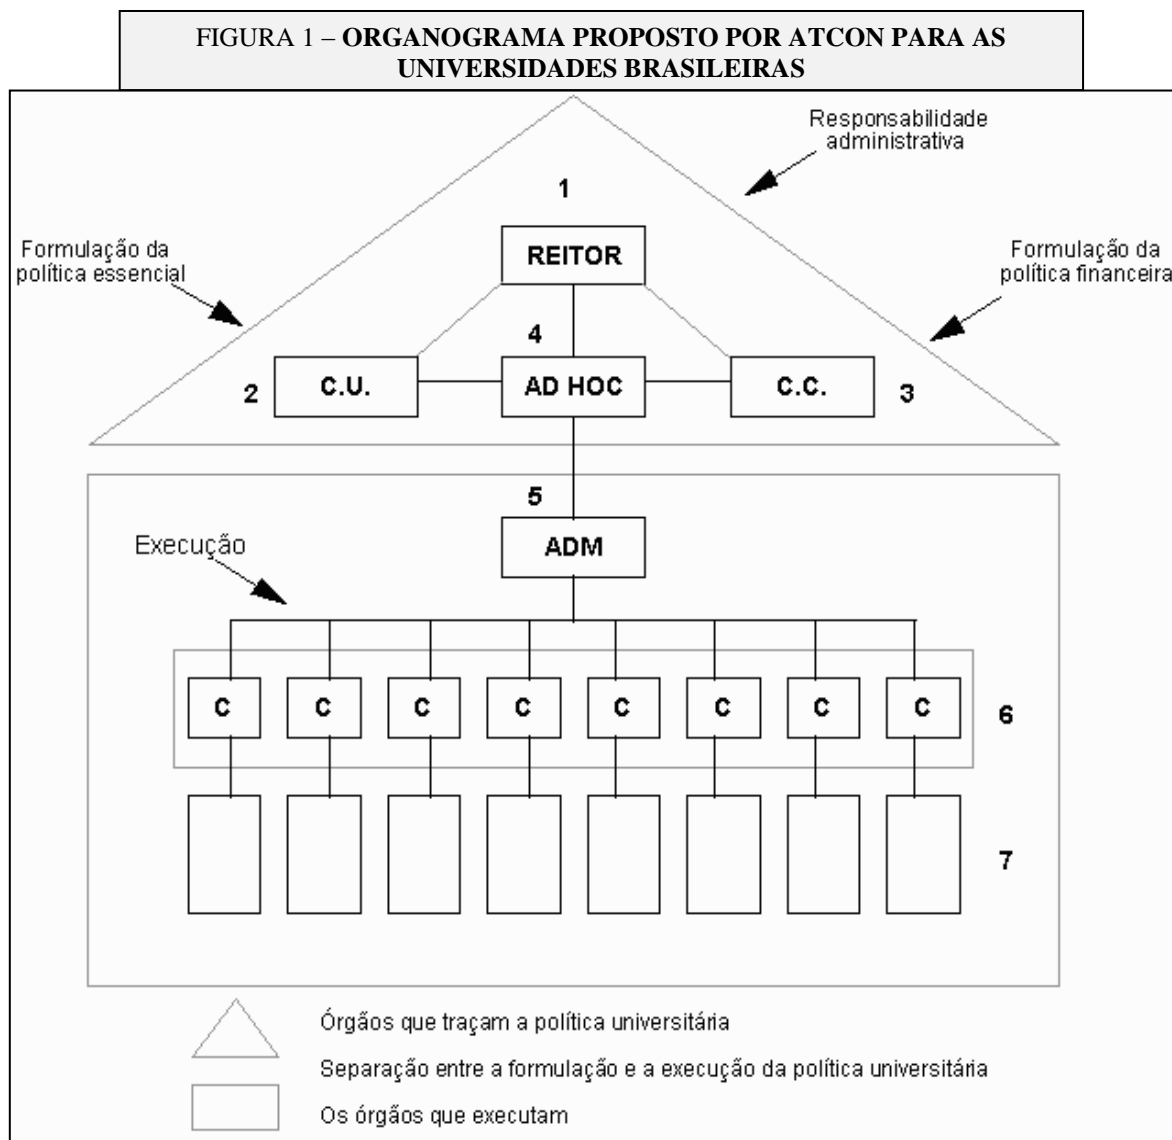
FIGURA 1 – **ORGANOGRAMA PROPOSTO POR ATCON PARA AS UNIVERSIDADES BRASILEIRAS**

Responsabilidade administrativa

1

Formulação da política essencial

REITOR

Formulação da política financeira

4

2 C.U.

AD HOC

C.C. 3

5

ADM

Execução

C C C C C C C C 6

7

Órgãos que traçam a política universitária

Separação entre a formulação e a execução da política universitária

Os órgãos que executam